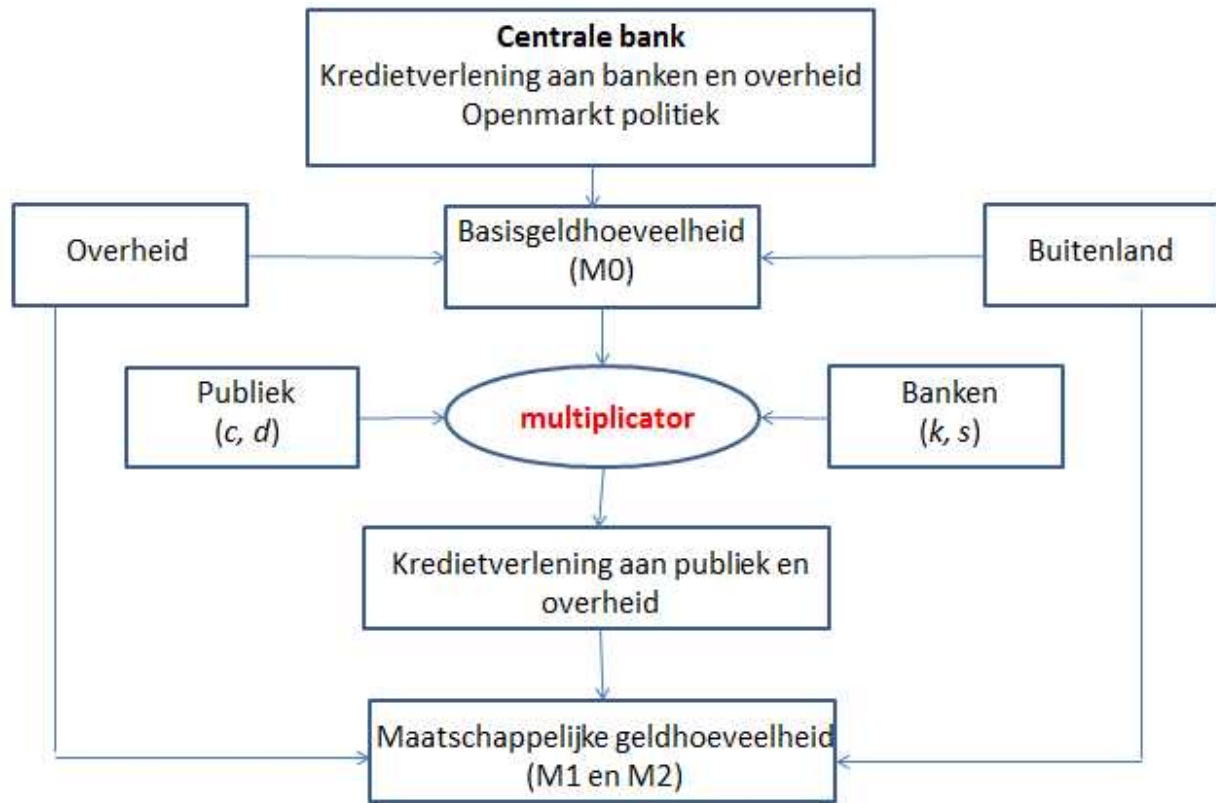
Centrale bank
Kredietverlening aan banken en overheid
Openmarkt politiek

Overheid

Basisgeldhoeveelheid (M0)

Buitenland

Publiek ($c$, $d$)

multiplicator

Banken ($k$, $s$)

Kredietverlening aan publiek en overheid

Maatschappelijke geldhoeveelheid (M1 en M2)